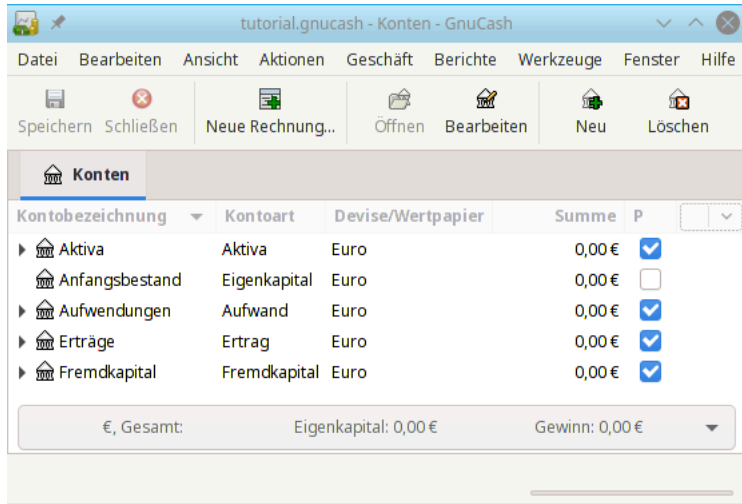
tutorial.gnucash - Konten - GnuCash

Datei Bearbeiten Ansicht Aktionen Geschäft Berichte Werkzeuge Fenster Hilfe

Speichern Schließen Neue Rechnung... Öffnen Bearbeiten Neu Löschen

Konten

| Kontobezeichnung | Kontoart | Devise/Wertpapier | Summe | P |
|---|---|---|---|---|
| Aktiva | Aktiva | Euro | 0,00 € | ☑ |
| Anfangsbestand | Eigenkapital | Euro | 0,00 € | ☐ |
| Aufwendungen | Aufwand | Euro | 0,00 € | ☑ |
| Erträge | Ertrag | Euro | 0,00 € | ☑ |
| Fremdkapital | Fremdkapital | Euro | 0,00 € | ☑ |

€, Gesamt: Eigenkapital: 0,00 € Gewinn: 0,00 €